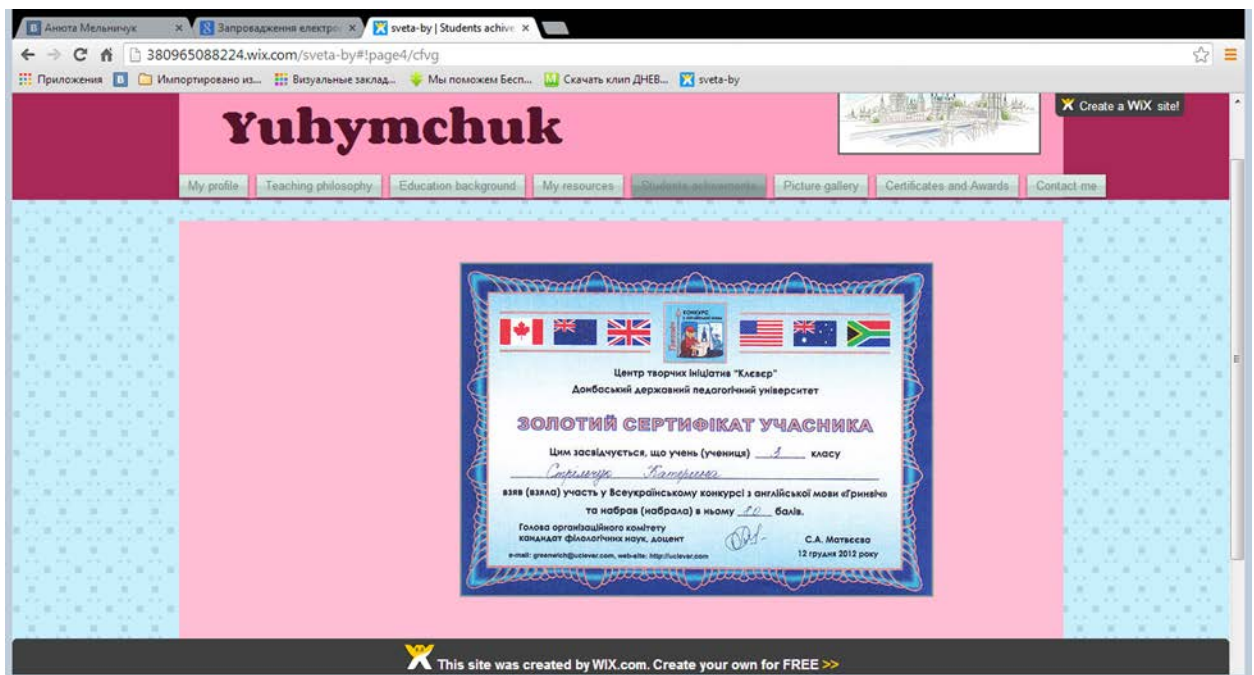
Анюта Мельничук ×
Запровадження електро ×
sveta-by | Students achive ×

380965088224.wix.com/sveta-by#!page4/cfvg

Приложения
Импортировано из...
Визуальные заклад...
Мы поможем Бесп...
Скачать клип ДНЕВ...
sveta-by

Create a WiX site!

Yuhymchuk

My profile
Teaching philosophy
Education background
My resources
Students achievements
Picture gallery
Certificates and Awards
Contact me

КОНКУРС

Центр творчих ініціатив "Клевер"
Донбаський державний педагогічний університет

ЗОЛОТИЙ СЕРТИФІКАТ УЧАСНИКА

Цим засвідчується, що учень (учениця) 4 класу
Стрільчук Катерина
взяв (взяла) участь у Всеукраїнському конкурсі з англійської мови «Гринвіч» та набрав (набрала) в ньому 80 балів.

Голова організаційного комітету кандидат філологічних наук, доцент
С.А. Матвеєва
e-mail: greenwich@uclever.com, web-site: http://uclever.com
12 грудня 2012 року

This site was created by WIX.com. Create your own for FREE >>